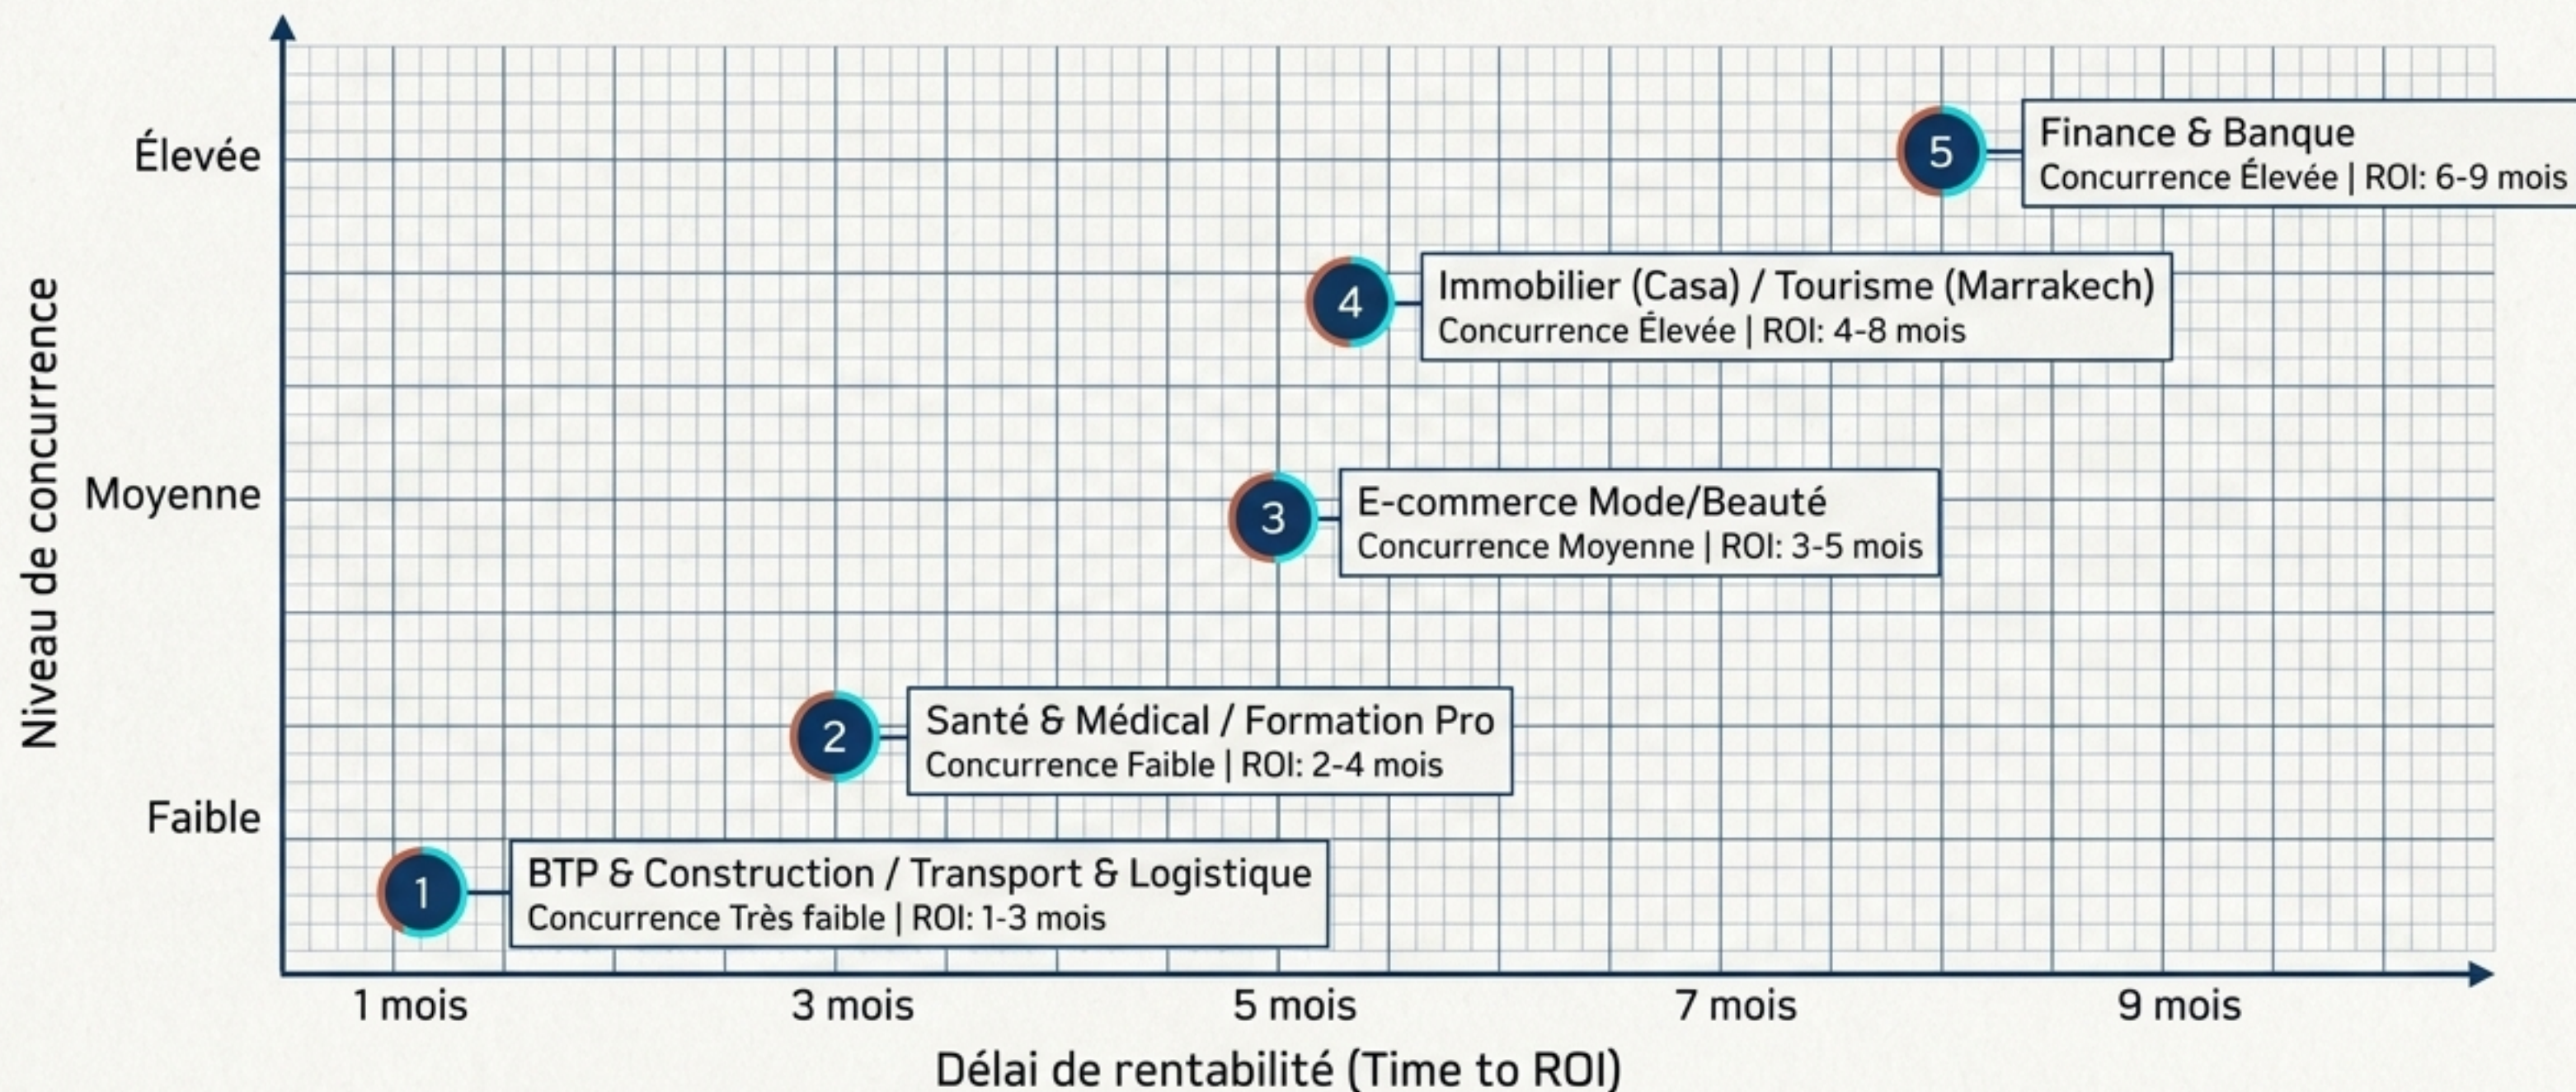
Niveau de concurrence

Élevée

Moyenne

Faible

5 Finance & Banque
Concurrence Élevée | ROI: 6-9 mois

4 Immobilier (Casa) / Tourisme (Marrakech)
Concurrence Élevée | ROI: 4-8 mois

3 E-commerce Mode/Beauté
Concurrence Moyenne | ROI: 3-5 mois

2 Santé & Médical / Formation Pro
Concurrence Faible | ROI: 2-4 mois

1 BTP & Construction / Transport & Logistique
Concurrence Très faible | ROI: 1-3 mois

1 mois

3 mois

5 mois

7 mois

9 mois

Délai de rentabilité (Time to ROI)